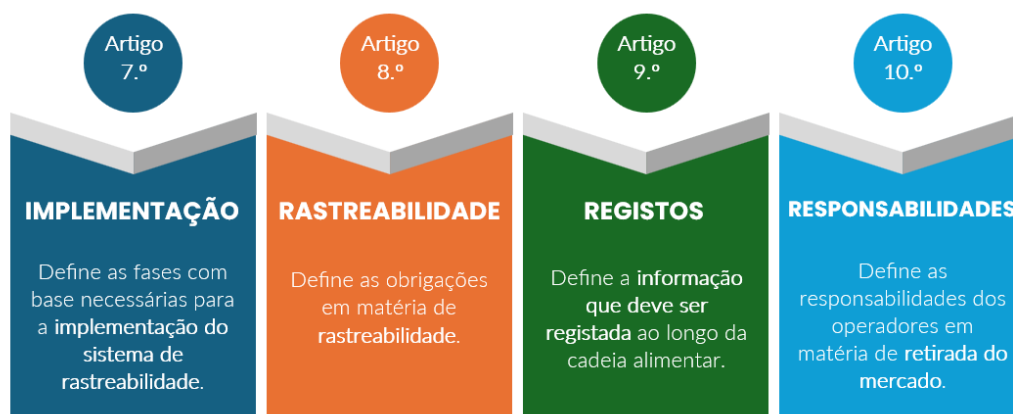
Artigo 7.º

IMPLEMENTAÇÃO

Define as fases com base necessárias para a implementação do sistema de rastreabilidade.

Artigo 8.º

RASTREABILIDADE

Define as obrigações em matéria de rastreabilidade.

Artigo 9.º

REGISTOS

Define a informação que deve ser registada ao longo da cadeia alimentar.

Artigo 10.º

RESPONSABILIDADES

Define as responsabilidades dos operadores em matéria de retirada do mercado.